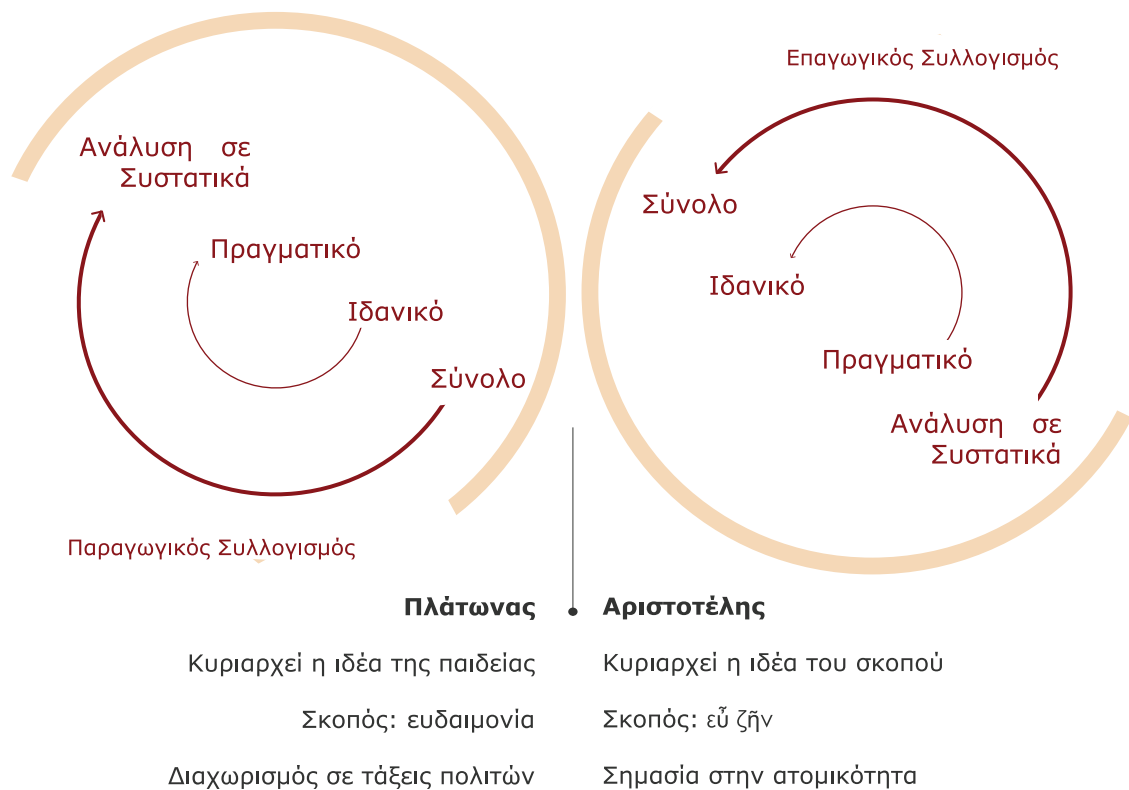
Ανάλυση σε Συστατικά

Πραγματικό

Ιδανικό

Σύνολο

Παραγωγικός Συλλογισμός

Επαγωγικός Συλλογισμός

Σύνολο

Ιδανικό

Πραγματικό

Ανάλυση σε Συστατικά

| Πλάτωνας | Αριστοτέλης |
|---|---|
| Κυριαρχεί η ιδέα της παιδείας | Κυριαρχεί η ιδέα του σκοπού |
| Σκοπός: ευδαιμονία | Σκοπός: εὖ ζῆν |
| Διαχωρισμός σε τάξεις πολιτών | Σημασία στην ατομικότητα |